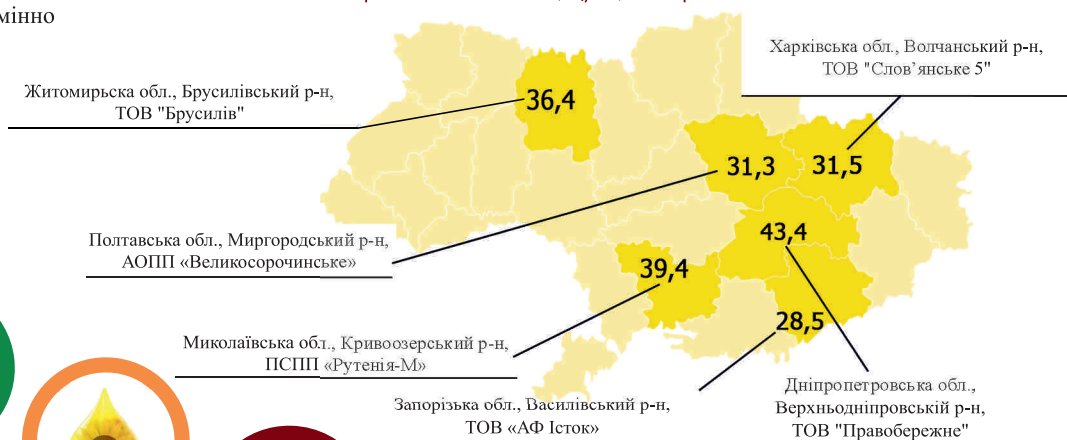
мінно

Житомирська обл., Брусилівський р-н, ТОВ "Брусилів"

36,4

Харківська обл., Волчанський р-н, ТОВ "Слов'янське 5"

31,3

31,5

Полтавська обл., Миргородський р-н, АОПП «Великосорочинське»

43,4

39,4

Миколаївська обл., Кривоозерський р-н, ПСПП «Рутенія-М»

28,5

Дніпропетровська обл., Верхньодніпровськїй р-н, ТОВ "Правобережне"

Запорізька обл., Василівський р-н, ТОВ «АФ Істок»